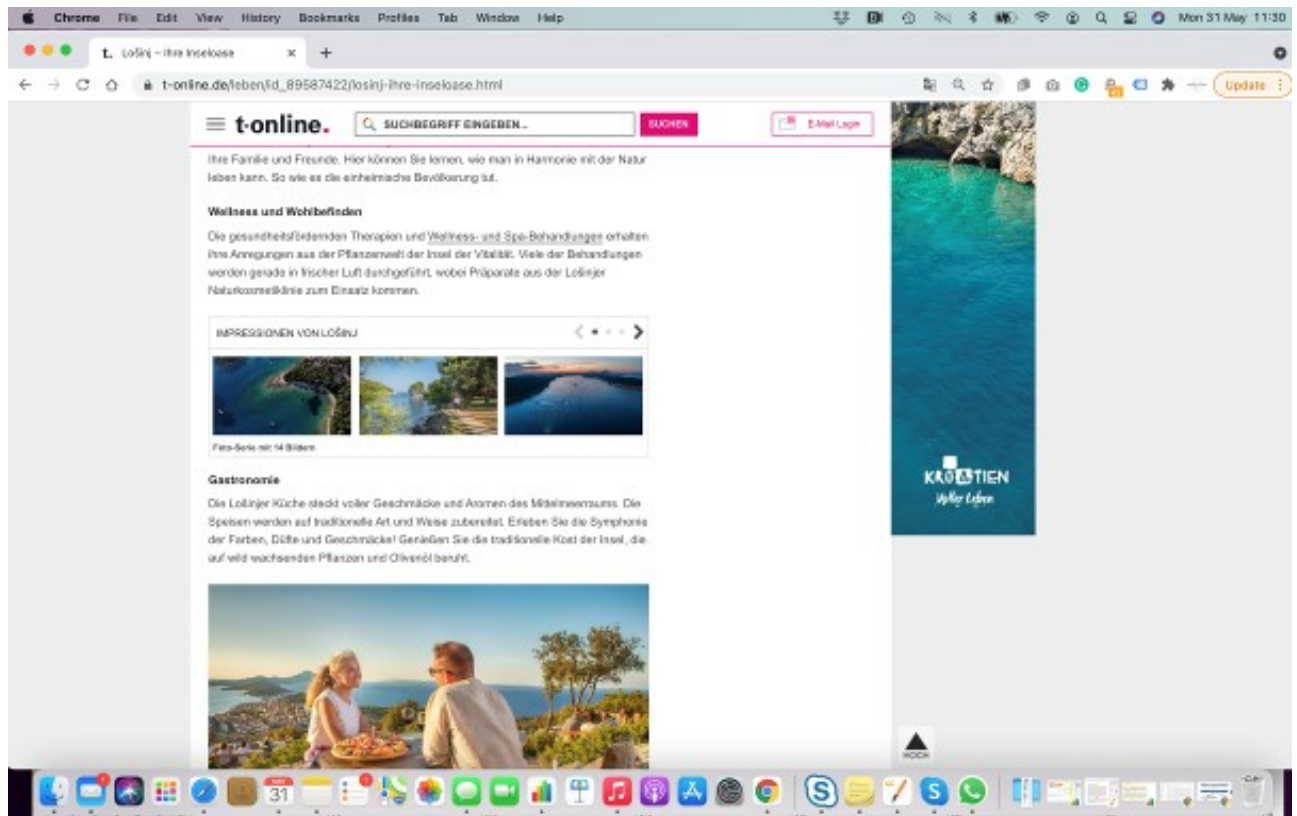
Chrome File Edit View History Bookmarks Profiles Tab Window Help

Mon 31 May 11:30

t. Lošinj – Ihre Inseloase

t-online.de/leben/id_89587422/losinj-ihre-inseloase.html

Update

t-online.

SUCHBEGRIFF EINGEBEN...

SUCHEN

E-Mail Login

Ihre Familie und Freunde. Hier können Sie lernen, wie man in Harmonie mit der Natur leben kann. So wie es die einheimische Bevölkerung tut.

Wellness und Wohlbefinden

Die gesundheitsfördernden Therapien und Wellness- und Spa-Behandlungen erhalten ihre Anregungen aus der Pflanzenwelt der Insel der Vitalität. Viele der Behandlungen werden gerade in frischer Luft durchgeführt, wobei Präparate aus der Lošinjer Naturkosmetiklinie zum Einsatz kommen.

IMPRESSIONEN VON LOŠINJ

Foto-Serie mit 14 Bildern

Gastronomie

Die Lošinjer Küche steckt voller Geschmäcke und Aromen des Mittelmeerraums. Die Speisen werden auf traditionelle Art und Weise zubereitet. Erleben Sie die Symphonie der Farben, Düfte und Geschmäcke! Genießen Sie die traditionelle Kost der Insel, die auf wild wachsenden Pflanzen und Olivenöl beruht.

KROATIEN

Voller Leben

NACH OBEN

31